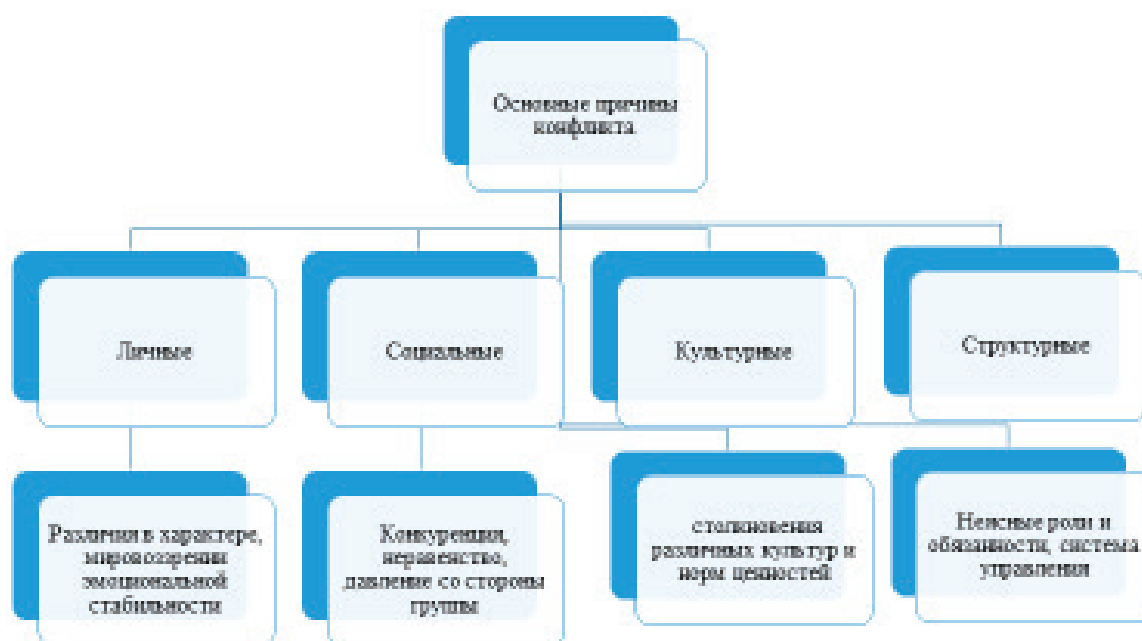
Основные причины конфликта

Личные

Социальные

Культурные

Структурные

Различия в характере, мировоззрении эмоциональной стабильности

Конкуренция, неравенство, давление со стороны группы

столкновения различных культур и норм ценностей

Неясные роли и обязанности, система управления